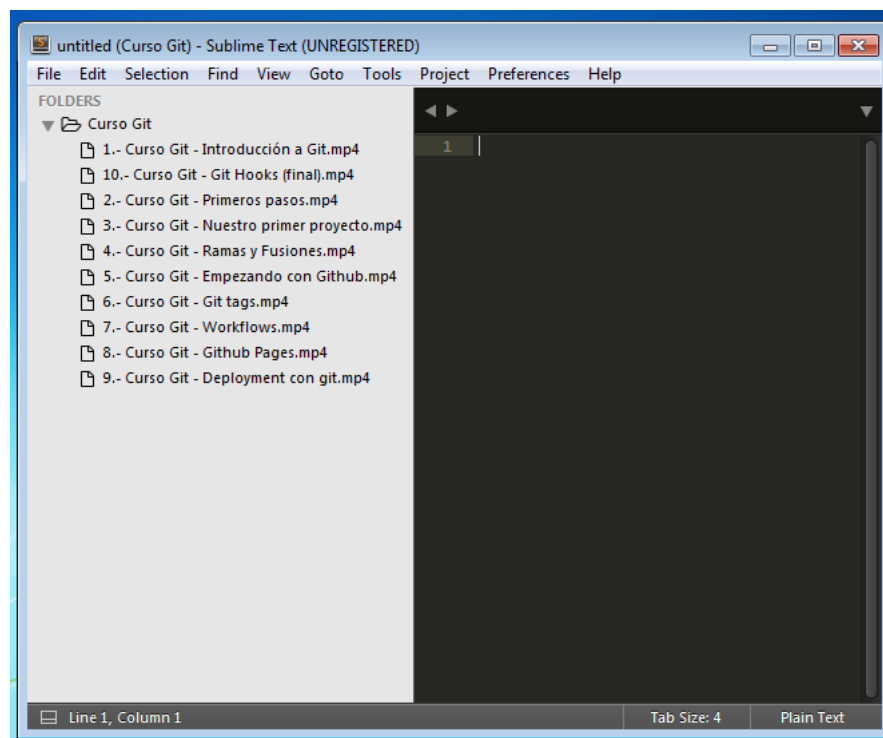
untitled (Curso Git) - Sublime Text (UNREGISTERED)

File Edit Selection Find View Goto Tools Project Preferences Help

FOLDERS

Curso Git

1.- Curso Git - Introducción a Git.mp4

10.- Curso Git - Git Hooks (final).mp4

2.- Curso Git - Primeros pasos.mp4

3.- Curso Git - Nuestro primer proyecto.mp4

4.- Curso Git - Ramas y Fusiones.mp4

5.- Curso Git - Empezando con Github.mp4

6.- Curso Git - Git tags.mp4

7.- Curso Git - Workflows.mp4

8.- Curso Git - Github Pages.mp4

9.- Curso Git - Deployment con git.mp4

1

Line 1, Column 1

Tab Size: 4

Plain Text